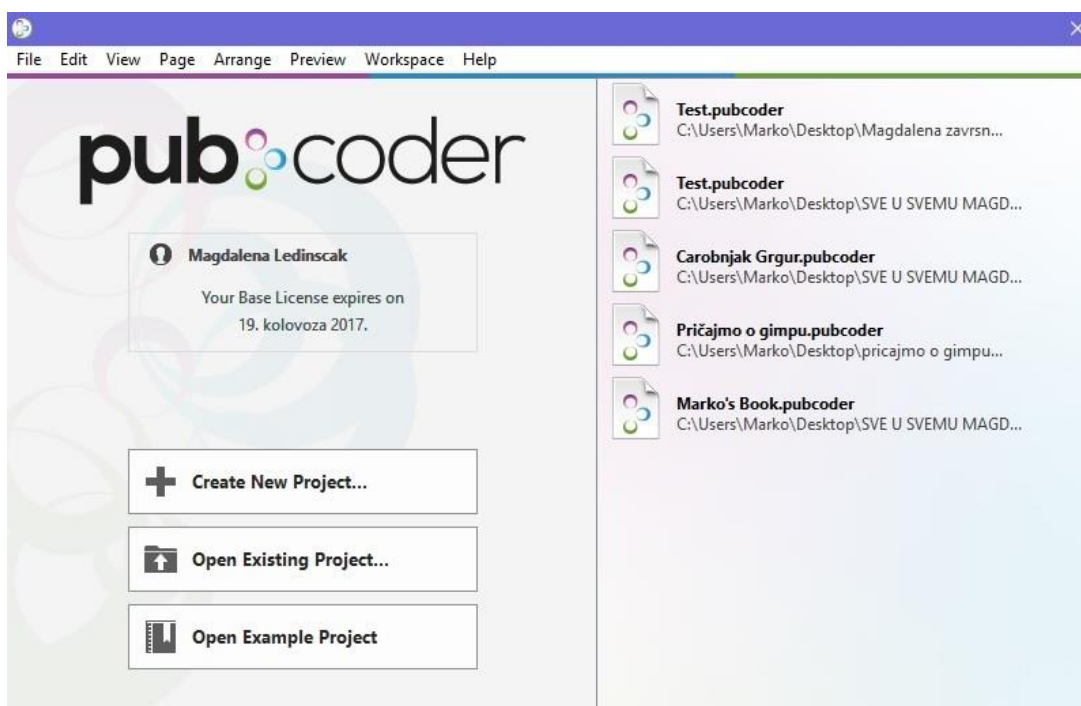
File Edit View Page Arrange Preview Workspace Help

pubcoder

Magdalena Ledinscak

Your Base License expires on 19. kolovoza 2017.

Create New Project...

Open Existing Project...

Open Example Project

Test.pubcoder
C:\Users\Marko\Desktop\Magdalena zavrsn...

Test.pubcoder
C:\Users\Marko\Desktop\SVE U SVEMU MAGD...

Carobnjak Grgur.pubcoder
C:\Users\Marko\Desktop\SVE U SVEMU MAGD...

Pričajmo o gimpu.pubcoder
C:\Users\Marko\Desktop\pricajmo o gimpu...

Marko's Book.pubcoder
C:\Users\Marko\Desktop\SVE U SVEMU MAGD...